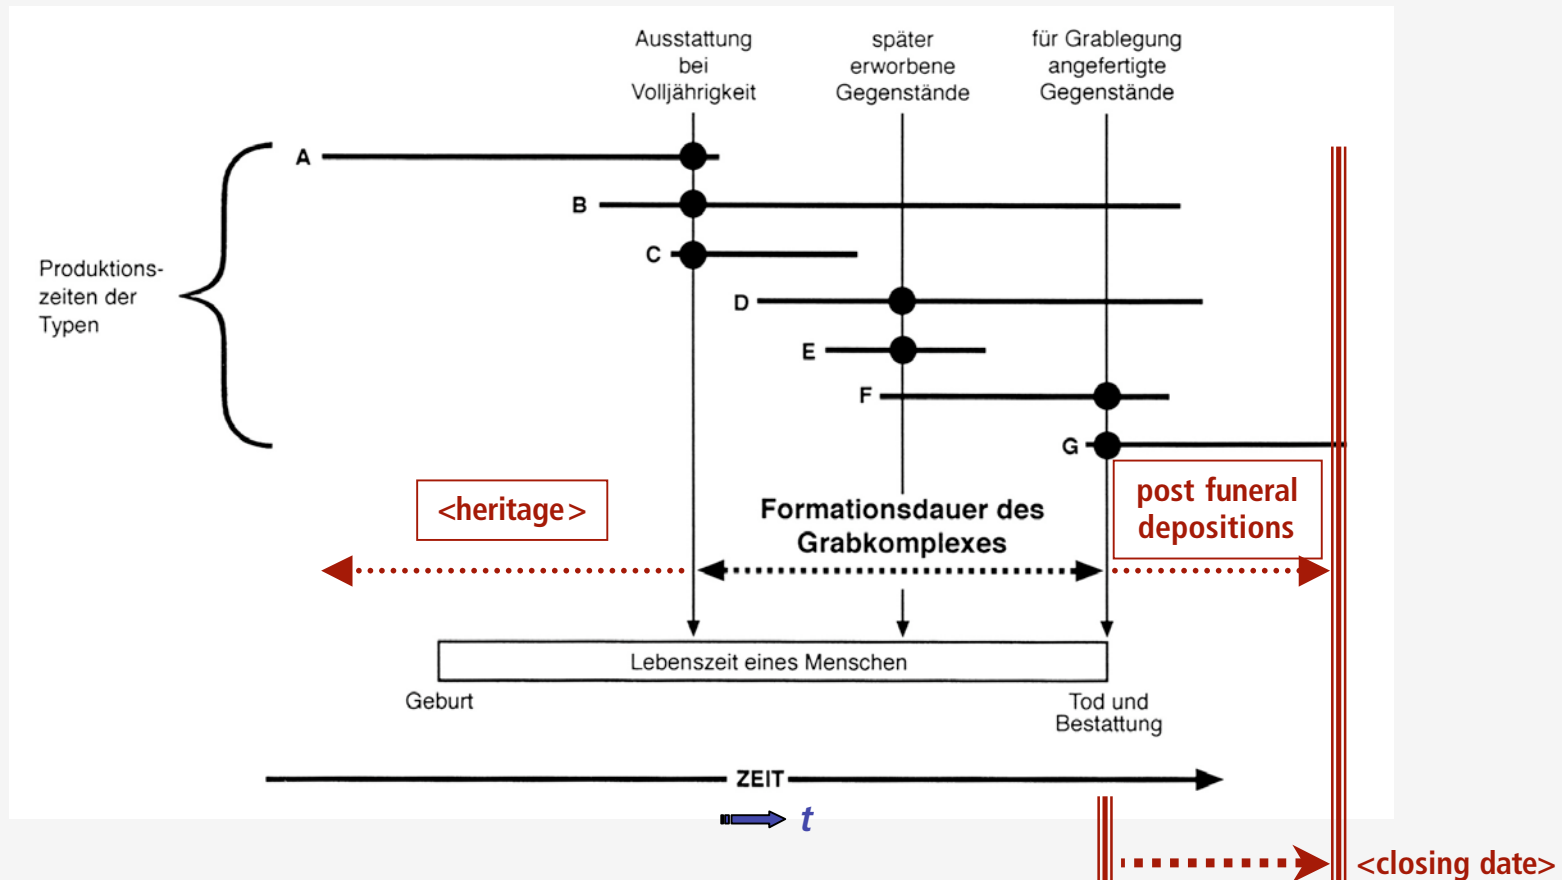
Ausstattung bei Volljährigkeit

später erworbene Gegenstände

für Grablegung angefertigte Gegenstände

A

B

C

D

E

F

G

Produktions-zeiten der Typen

<heritage>

Formationsdauer des Grabkomplexes

post funeral depositions

Lebenszeit eines Menschen

Geburt

Tod und Bestattung

ZEIT

t

<closing date>